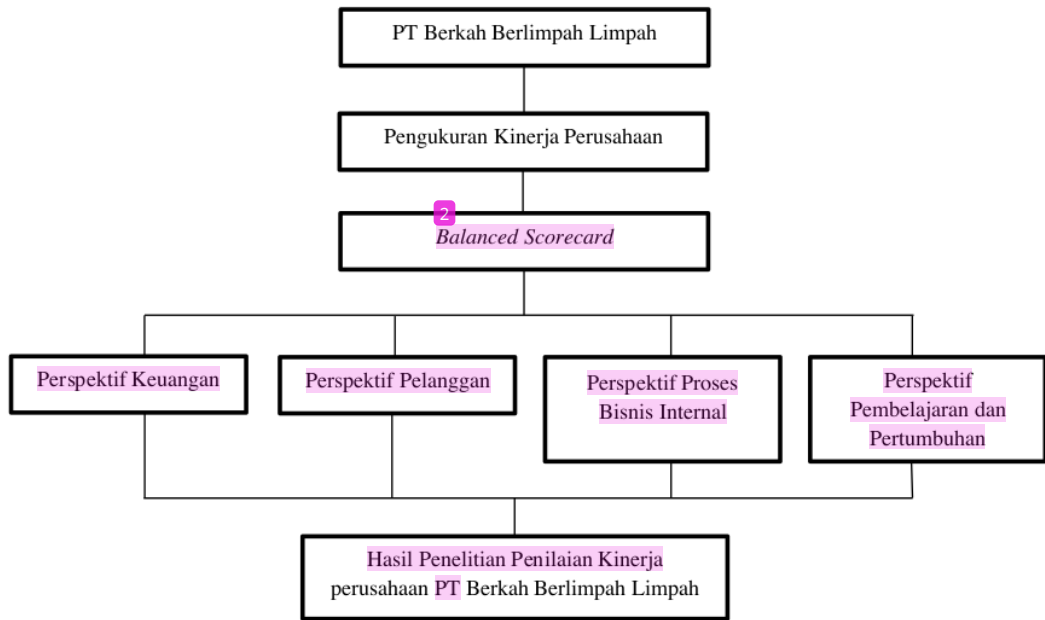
PT Berkah Berlimpah Limpah

Pengukuran Kinerja Perusahaan

2

Balanced Scorecard

Perspektif Keuangan

Perspektif Pelanggan

Perspektif Proses Bisnis Internal

Perspektif Pembelajaran dan Pertumbuhan

Hasil Penelitian Penilaian Kinerja perusahaan PT Berkah Berlimpah Limpah